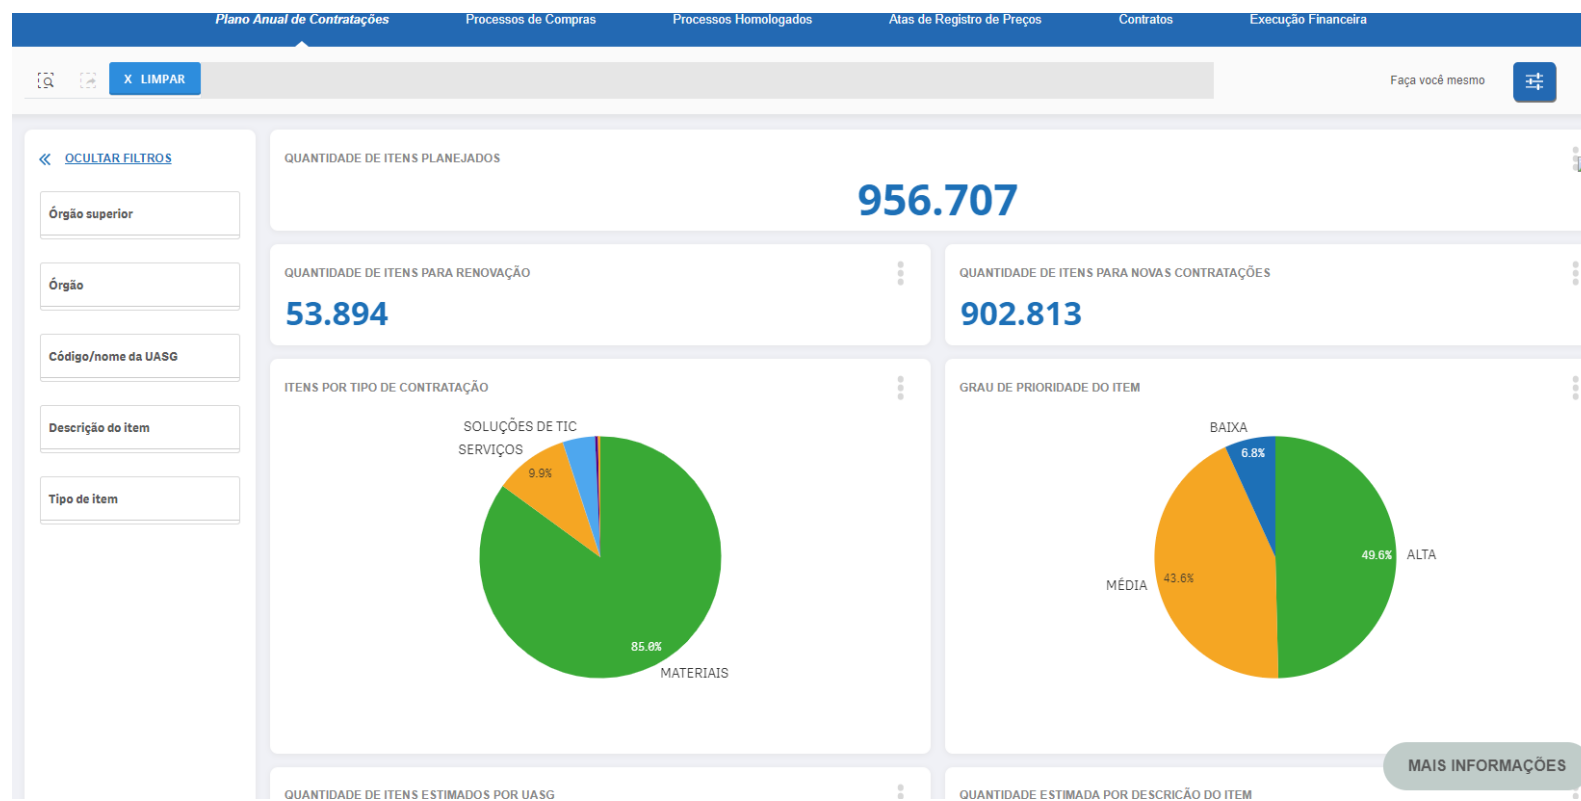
Plano Anual de Contratações
Processos de Compras
Processos Homologados
Atas de Registro de Preços
Contratos
Execução Financeira

X LIMPAR

Faça você mesmo

OCULTAR FILTROS

Órgão superior

Órgão

Código/nome da UASG

Descrição do item

Tipo de item

QUANTIDADE DE ITENS PLANEJADOS

956.707

QUANTIDADE DE ITENS PARA RENOVAÇÃO

53.894

QUANTIDADE DE ITENS PARA NOVAS CONTRATAÇÕES

902.813

ITENS POR TIPO DE CONTRATAÇÃO

SOLUÇÕES DE TIC
SERVIÇOS
9.9%
85.6%
MATERIAIS

GRAU DE PRIORIDADE DO ITEM

BAIXA
6.8%
49.6%
ALTA
MÉDIA
43.6%

MAIS INFORMAÇÕES

QUANTIDADE DE ITENS ESTIMADOS POR UASG

QUANTIDADE ESTIMADA POR DESCRIÇÃO DO ITEM